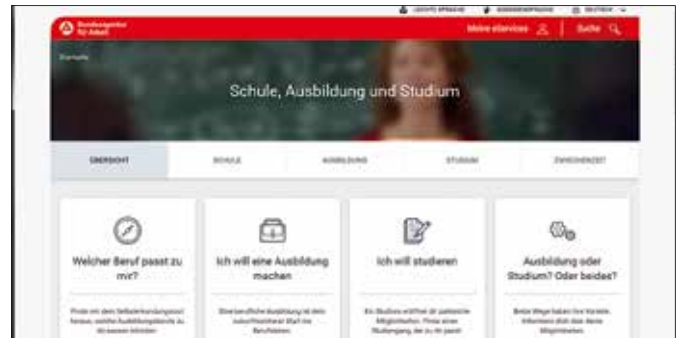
LEICHTE SPRACHE GEBÄRDENSPRACHE DEUTSCH

Bundesagentur für Arbeit

Meine eServices Suche

Startseite

Schule, Ausbildung und Studium

ÜBERSICHT SCHULE AUSBILDUNG STUDIUM ZWISCHENZEIT

Welcher Beruf passt zu mir?

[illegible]

Ich will eine Ausbildung machen

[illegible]

Ich will studieren

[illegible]

Ausbildung oder Studium? Oder beides?

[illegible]